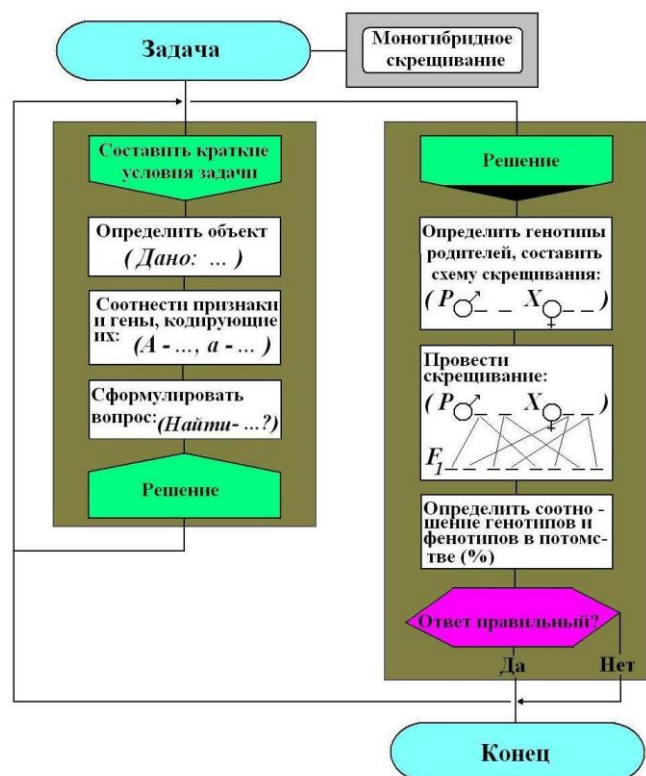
Задача

Моногибридное скрещивание

Составить краткие условия задачи

Определить объект
( Дано: ... )

Соотнести признаки и гены, кодирующие их: (A - ..., a - ... )

Сформулировать вопрос: (Найти- ...?)

Решение

Решение

Определить генотипы родителей, составить схему скрещивания:
( P ♂ _ _ X ♀ _ _ )

Провести скрещивание:
( P ♂ _ _ X ♀ _ _ )
$F_1$ _ _ _ _ _ _ _ _

Определить соотношение генотипов и фенотипов в потомстве (%)

Ответ правильный?

Да

Нет

Конец